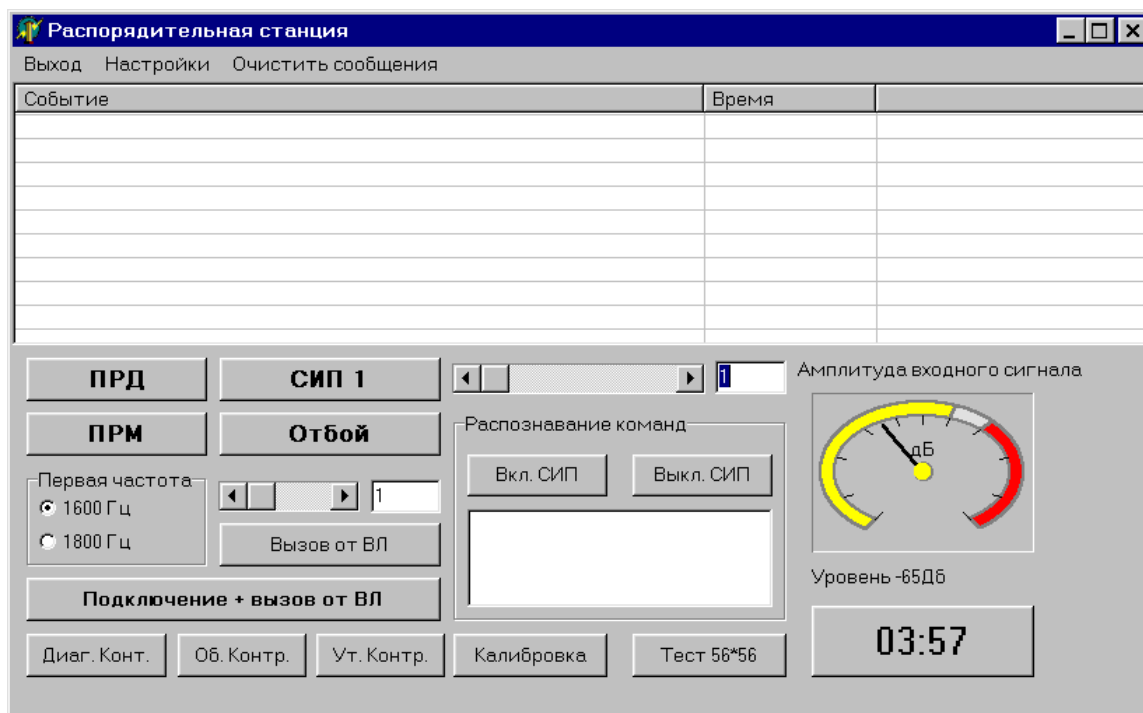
Распорядительная станция

Выход Настройки Очистить сообщения

| Событие | Время | |
|---|---|---|

ПРД

СИП 1

1

Амплитуда входного сигнала

ПРМ

Отбой

Распознавание команд

дБ

Первая частота

1600 Гц

1800 Гц

1

Вкл. СИП

Выкл. СИП

Вызов от ВЛ

Уровень -65Дб

Подключение + вызов от ВЛ

03:57

Диаг. Конт.

Об. Контр.

Ут. Контр.

Калибровка

Тест 56*56